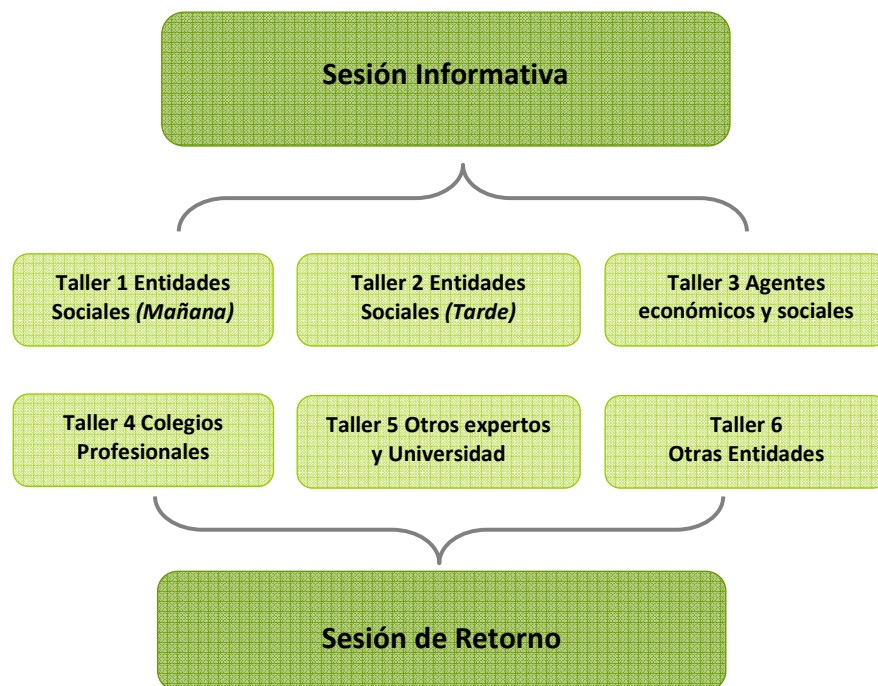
Sesión Informativa

Taller 1 Entidades Sociales *(Mañana)*

Taller 2 Entidades Sociales *(Tarde)*

Taller 3 Agentes económicos y sociales

Taller 4 Colegios Profesionales

Taller 5 Otros expertos y Universidad

Taller 6 Otras Entidades

Sesión de Retorno